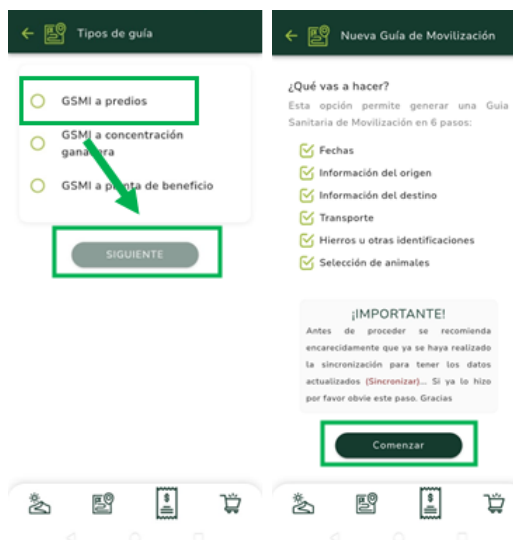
Tipos de guía

GSMI a predios

GSMI a concentración ganadera

GSMI a planta de beneficio

SIGUIENTE

Nueva Guía de Movilización

¿Qué vas a hacer?

Esta opción permite generar una Guia Sanitaria de Movilización en 6 pasos:

Fechas

Información del origen

Información del destino

Transporte

Hierros u otras identificaciones

Selección de animales

¡IMPORTANTE!

Antes de proceder se recomienda encarecidamente que ya se haya realizado la sincronización para tener los datos actualizados (Sincronizar)... Si ya lo hizo por favor obvie este paso. Gracias

Comenzar